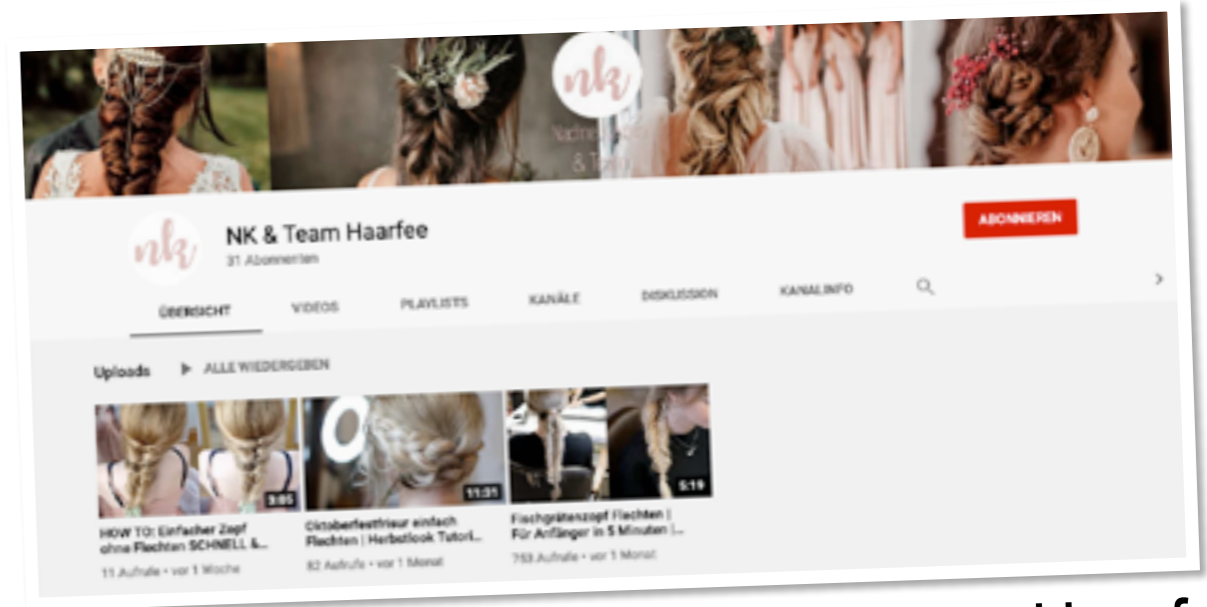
nk

Nadine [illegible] & Team

nk

NK & Team Haarfee

31 Abonnenten

ABONNIEREN

ÜBERSICHT

VIDEOS

PLAYLISTS

KANÄLE

DISKUSSION

KANALINFO

Uploads

ALLE WIEDERGEBEN

9:05

HOW TO: Einfacher Zopf ohne Flechten SCHNELL &...

11 Aufrufe • vor 1 Woche

11:31

Oktoberfestfrisur einfach Flechten | Herbstlook Tutori...

82 Aufrufe • vor 1 Monat

5:19

Fischgrätenzopf Flechten | Für Anfänger in 5 Minuten |...

753 Aufrufe • vor 1 Monat